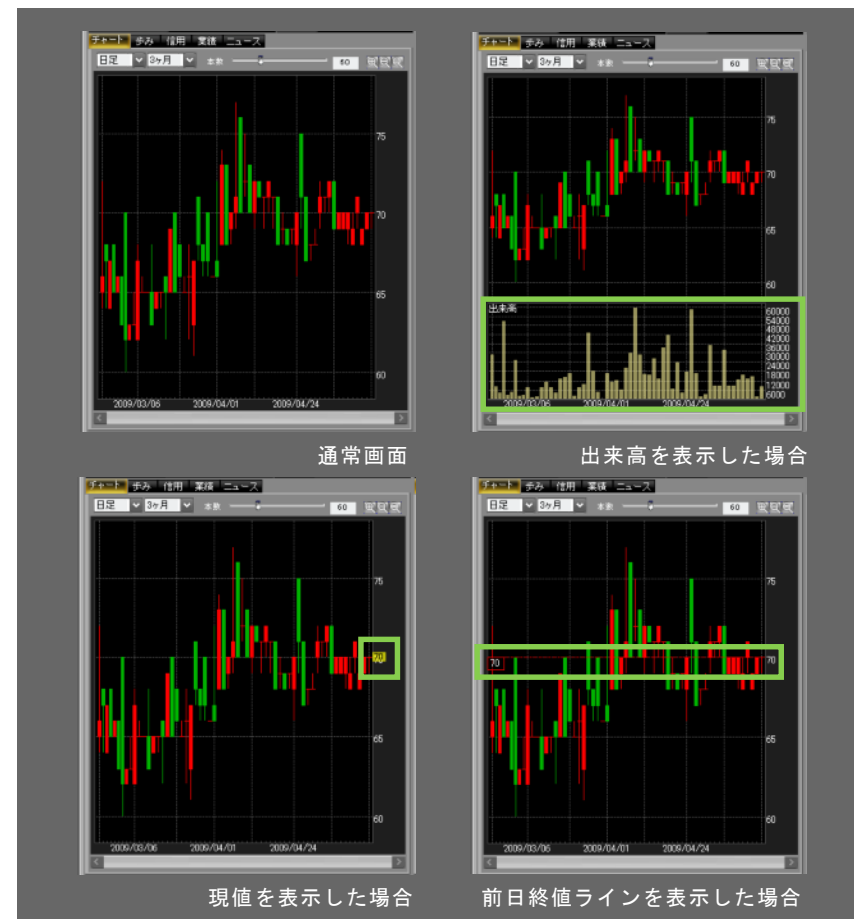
チャート 歩み 信用 業績 ニュース
日足 3ヶ月 本数 60
75
70
65
60
2009/03/06 2009/04/01 2009/04/24

通常画面

チャート 歩み 信用 業績 ニュース
日足 3ヶ月 本数 60
75
70
65
60
出来高
60000
54000
48000
42000
36000
30000
24000
18000
12000
6000
2009/03/06 2009/04/01 2009/04/24

出来高を表示した場合

チャート 歩み 信用 業績 ニュース
日足 3ヶ月 本数 60
75
70
65
60
2009/03/06 2009/04/01 2009/04/24

現値を表示した場合

チャート 歩み 信用 業績 ニュース
日足 3ヶ月 本数 60
75
70
70
65
60
2009/03/06 2009/04/01 2009/04/24

前日終値ラインを表示した場合